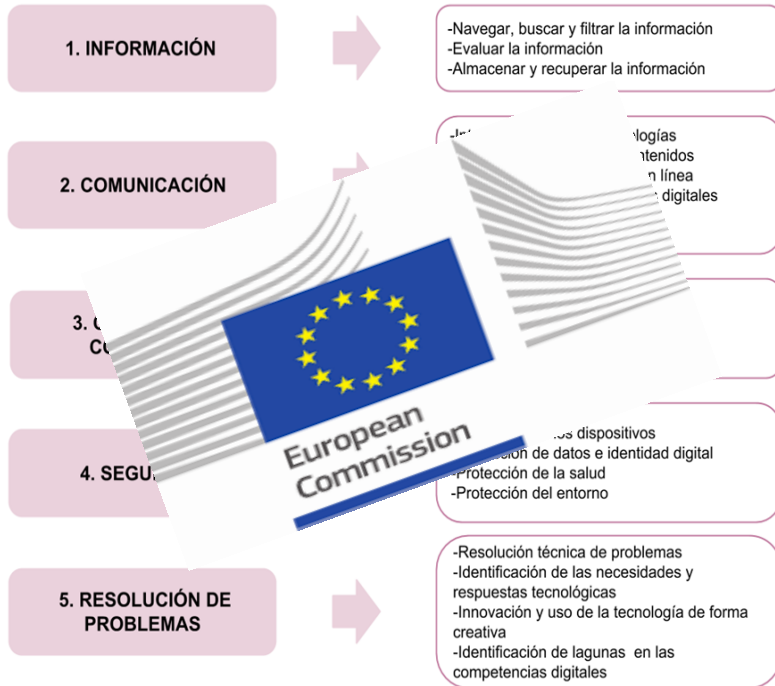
1. INFORMACIÓN

-Navegar, buscar y filtrar la información
-Evaluar la información
-Almacenar y recuperar la información

2. COMUNICACIÓN

-In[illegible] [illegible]ologías
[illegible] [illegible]ntenidos
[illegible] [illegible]n línea
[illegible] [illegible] digitales

3. C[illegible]
CO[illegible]

4. SEGU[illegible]

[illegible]os dispositivos
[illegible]ción de datos e identidad digital
-Protección de la salud
-Protección del entorno

European Commission

5. RESOLUCIÓN DE PROBLEMAS

-Resolución técnica de problemas
-Identificación de las necesidades y respuestas tecnológicas
-Innovación y uso de la tecnología de forma creativa
-Identificación de lagunas en las competencias digitales